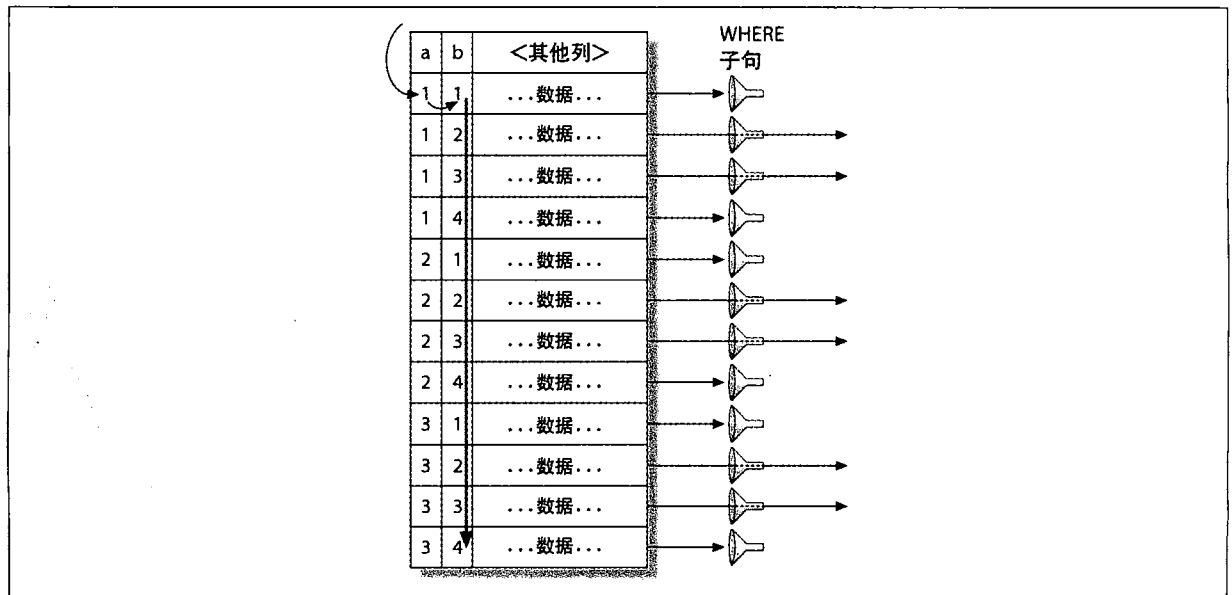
| a | b | <其他列> |
|---|---|---|
| 1 | 1 | ...数据... |
| 1 | 2 | ...数据... |
| 1 | 3 | ...数据... |
| 1 | 4 | ...数据... |
| 2 | 1 | ...数据... |
| 2 | 2 | ...数据... |
| 2 | 3 | ...数据... |
| 2 | 4 | ...数据... |
| 3 | 1 | ...数据... |
| 3 | 2 | ...数据... |
| 3 | 3 | ...数据... |
| 3 | 4 | ...数据... |

WHERE 子句